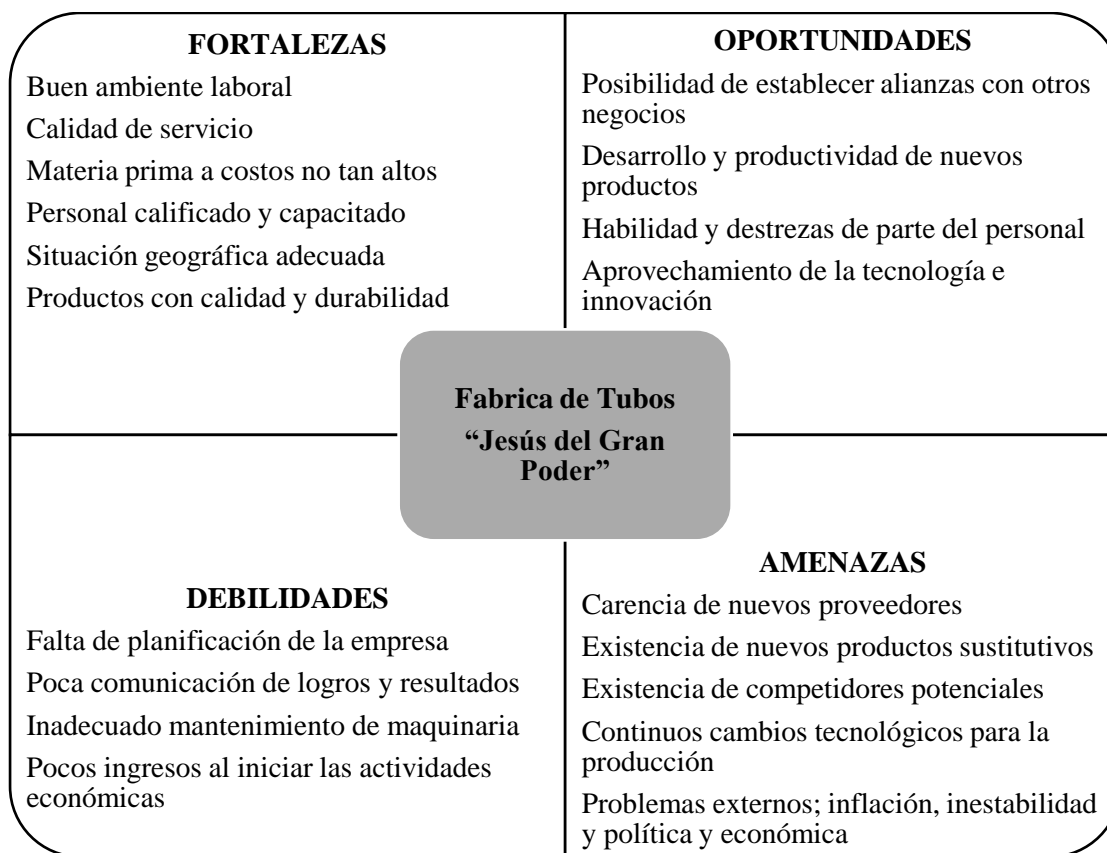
FORTALEZAS

Buen ambiente laboral

Calidad de servicio

Materia prima a costos no tan altos

Personal calificado y capacitado

Situación geográfica adecuada

Productos con calidad y durabilidad

OPORTUNIDADES

Posibilidad de establecer alianzas con otros negocios

Desarrollo y productividad de nuevos productos

Habilidad y destrezas de parte del personal

Aprovechamiento de la tecnología e innovación

Fabrica de Tubos
"Jesús del Gran Poder"

DEBILIDADES

Falta de planificación de la empresa

Poca comunicación de logros y resultados

Inadecuado mantenimiento de maquinaria

Pocos ingresos al iniciar las actividades económicas

AMENAZAS

Carencia de nuevos proveedores

Existencia de nuevos productos sustitutivos

Existencia de competidores potenciales

Continuos cambios tecnológicos para la producción

Problemas externos; inflación, inestabilidad y política y económica